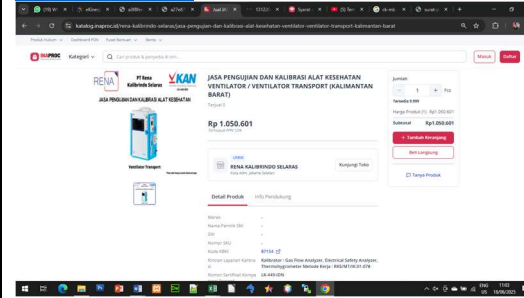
(19) W | eKine | allRH | aZ1wE | Awl R | 121222 | Syarat | (5) Ten | cb reti | surat

katalog.inaproc.id/rena-kalibrindo-selaras/jasa-pengujian-dan-kalibrasi-alat-kesehatan-ventilator-ventilator-transport-kalimantan-barat

Produk Hukum | Dashboard PDN | Pusat Bantuan | Berita

INAPROC Kategori Cari produk & penyedia di sini...

Masuk Daftar

RENA PT Rena Kalibrindo Selaras KAN

JASA PENGUJIAN DAN KALIBRASI ALAT KESEHATAN

Ventilator Transport

JASA PENGUJIAN DAN KALIBRASI ALAT KESEHATAN VENTILATOR / VENTILATOR TRANSPORT (KALIMANTAN BARAT)

Terjual 0

Rp 1.050.601
Termasuk PPN 12%

UMKK
RENA KALIBRINDO SELARAS
Kota Adm. Jakarta Selatan

Kunjungi Toko

Detail Produk | Info Pendukung

Merek -
Nama Pemilik Izin -
Izin -
Nomor SKU -
Kode KBKI 87134
Rincian Layanan Kalibrasi Kalibrator : Gas Flow Analyzer, Electrical Safety Analyzer, Thermohygrometer Metode Kerja : RKS/MT/M.01.078
Nomor Sertifikat Kompe LK-449-IDN

Jumlah
- 1 + Pcs
Tersedia 9.999
Harga Produk (1) Rp1.050.601
Subtotal Rp1.050.601

+ Tambah Keranjang
Beli Langsung
Tanya Produk

ENG US 11:03 18/06/2025